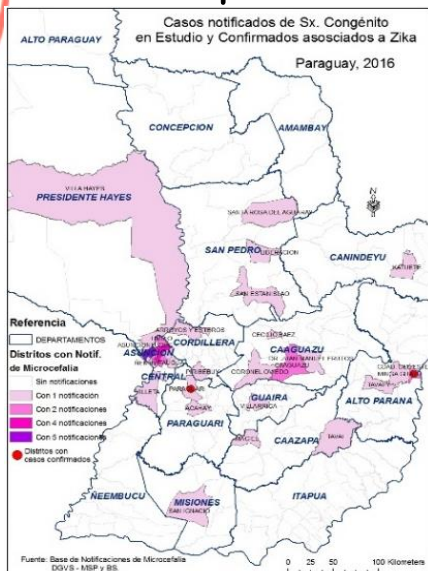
Casos notificados de Sx. Congénito en Estudio y Confirmados asociados a Zika

Paraguay, 2016

ALTO PARAGUAY

CONCEPCION

AMAMBAY

VILLA HAYES

PRESIDENTE HAYES

N

SANTA ROSA DEL AGUARAY

SAN PEDRO

CANINDEYU

KATUETE

SAN ESTANISLAO

Referencia

DEPARTAMENTOS

Distritos con Notif. de Microcefalia

Sin notificaciones

Con 1 notificación

Con 2 notificaciones

Con 4 notificaciones

Con 5 notificaciones

Distritos con casos confirmados

ARROYOS Y ESTEROS

ASUNCION

CORDILLERA

CENTRAL

CAAGUAZU

CORONEL OVIEDO

ALTO PARANA

PARAGUARI

GUAIRA

ACAHAY

CAAZAPA

NEEMBUCU

MISIONES

SAN IGNACIO

ITAPUA

Fuente: Base de Notificaciones de Microcefalia DGVS - MSP y BS.

0 25 50 100 Kilometers